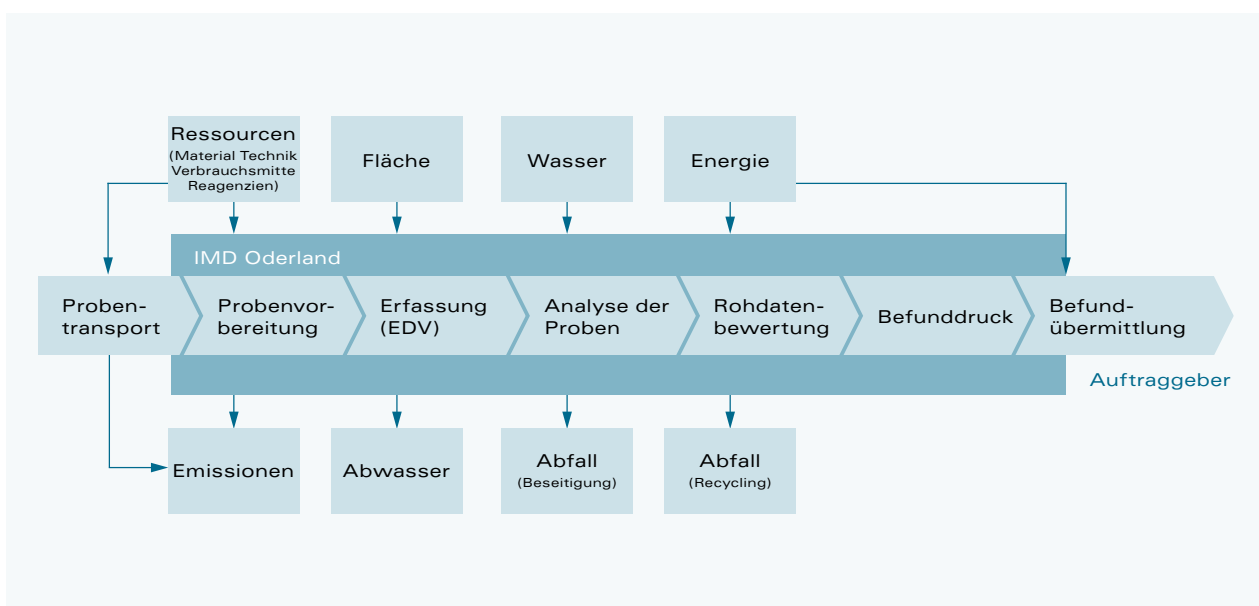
Ressourcen
(Material Technik Verbrauchsmitte Reagenzien)

Fläche

Wasser

Energie

IMD Oderland

Probentransport

Probenvorbereitung

Erfassung (EDV)

Analyse der Proben

Rohdatenbewertung

Befunddruck

Befundübermittlung

Auftraggeber

Emissionen

Abwasser

Abfall
(Beseitigung)

Abfall
(Recycling)